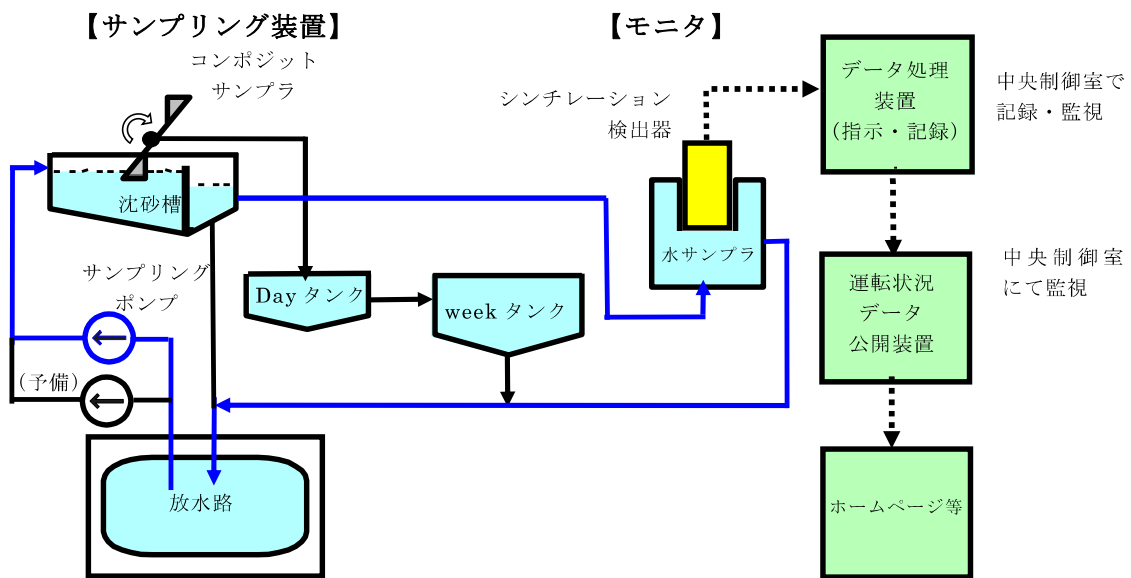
【サンプリング装置】

コンポジット
サンプラ

沈砂槽

サンプリング
ポンプ

（予備）

Day タンク

week タンク

放水路

【モニタ】

シンチレーション
検出器

水サンプラ

データ処理
装置
（指示・記録）

中央制御室で
記録・監視

運転状況
データ
公開装置

中央制御室
にて監視

ホームページ等